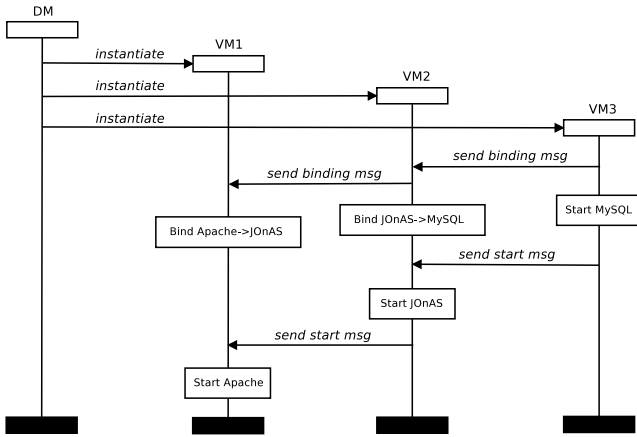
DM

VM1

VM2

VM3

instantiate

instantiate

instantiate

send binding msg

send binding msg

Start MySQL

Bind JOnAS->MySQL

Bind Apache->JOnAS

send start msg

Start JOnAS

send start msg

Start Apache